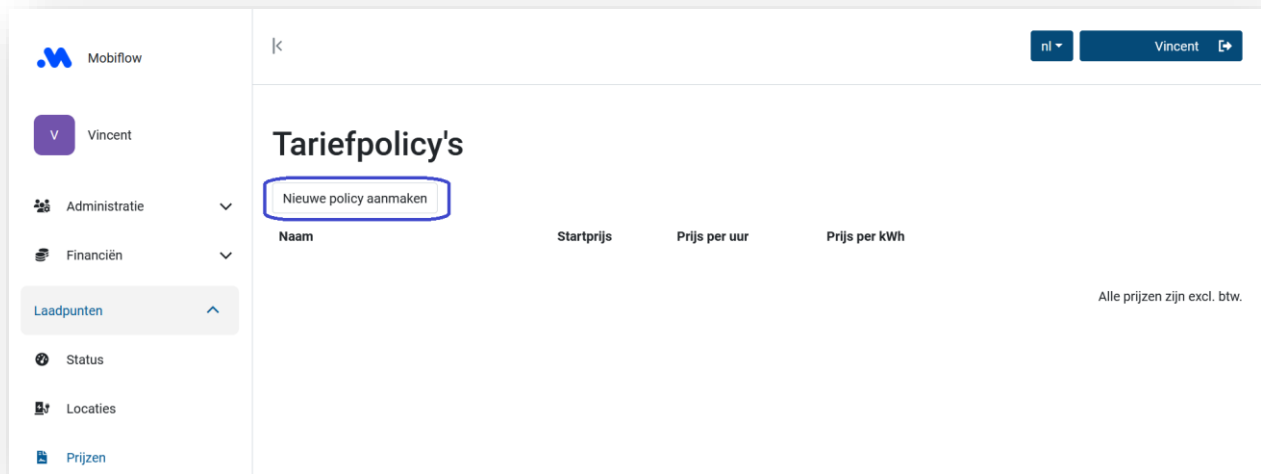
Mobiflow

V Vincent

Administratie

Financiën

Laadpunten

Status

Locaties

Prijzen

nl

Vincent

Tariefpolicy's

Nieuwe policy aanmaken

| Naam | Startprijs | Prijs per uur | Prijs per kWh |
|---|---|---|---|

Alle prijzen zijn excl. btw.